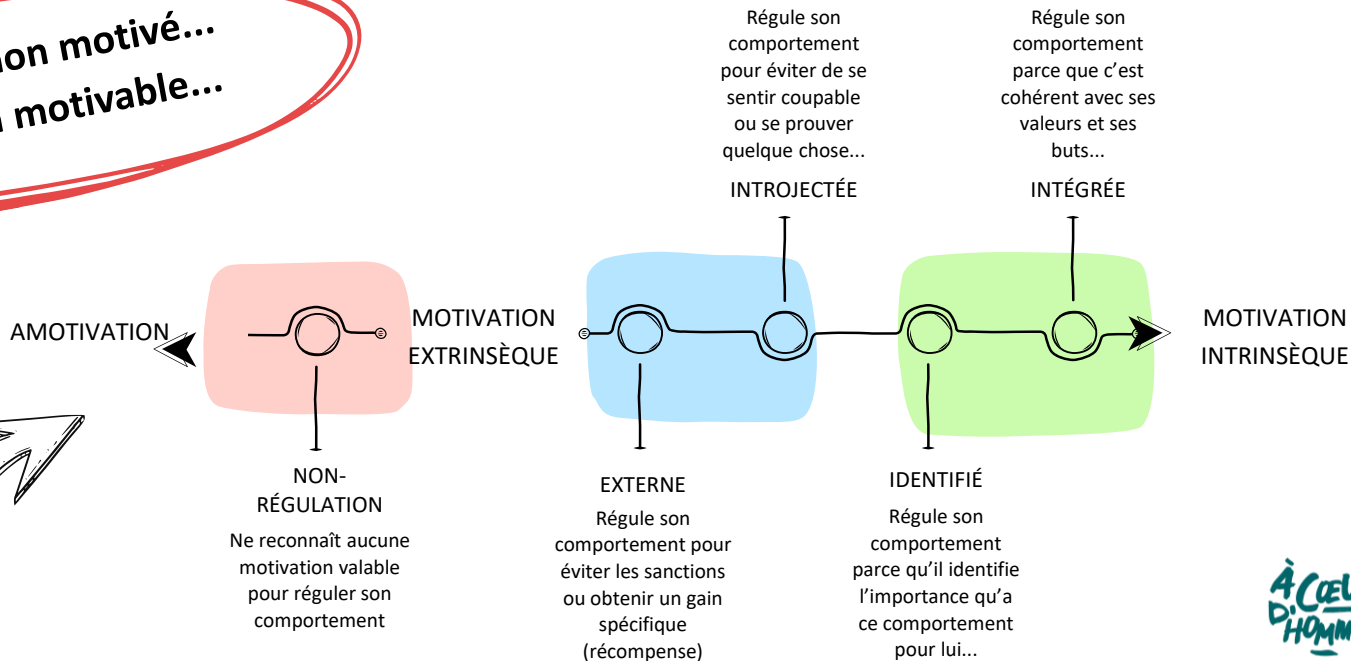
non motivé...
motivable...

Régule son comportement pour éviter de se sentir coupable ou se prouver quelque chose...

INTROJECTÉE

Régule son comportement parce que c'est cohérent avec ses valeurs et ses buts...

INTÉGRÉE

AMOTIVATION

MOTIVATION EXTRINSÈQUE

MOTIVATION INTRINSÈQUE

NON-RÉGULATION

Ne reconnaît aucune motivation valable pour réguler son comportement

EXTERNE

Régule son comportement pour éviter les sanctions ou obtenir un gain spécifique (récompense)

IDENTIFIÉ

Régule son comportement parce qu'il identifie l'importance qu'a ce comportement pour lui...

À CŒU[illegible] D'HOMM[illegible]